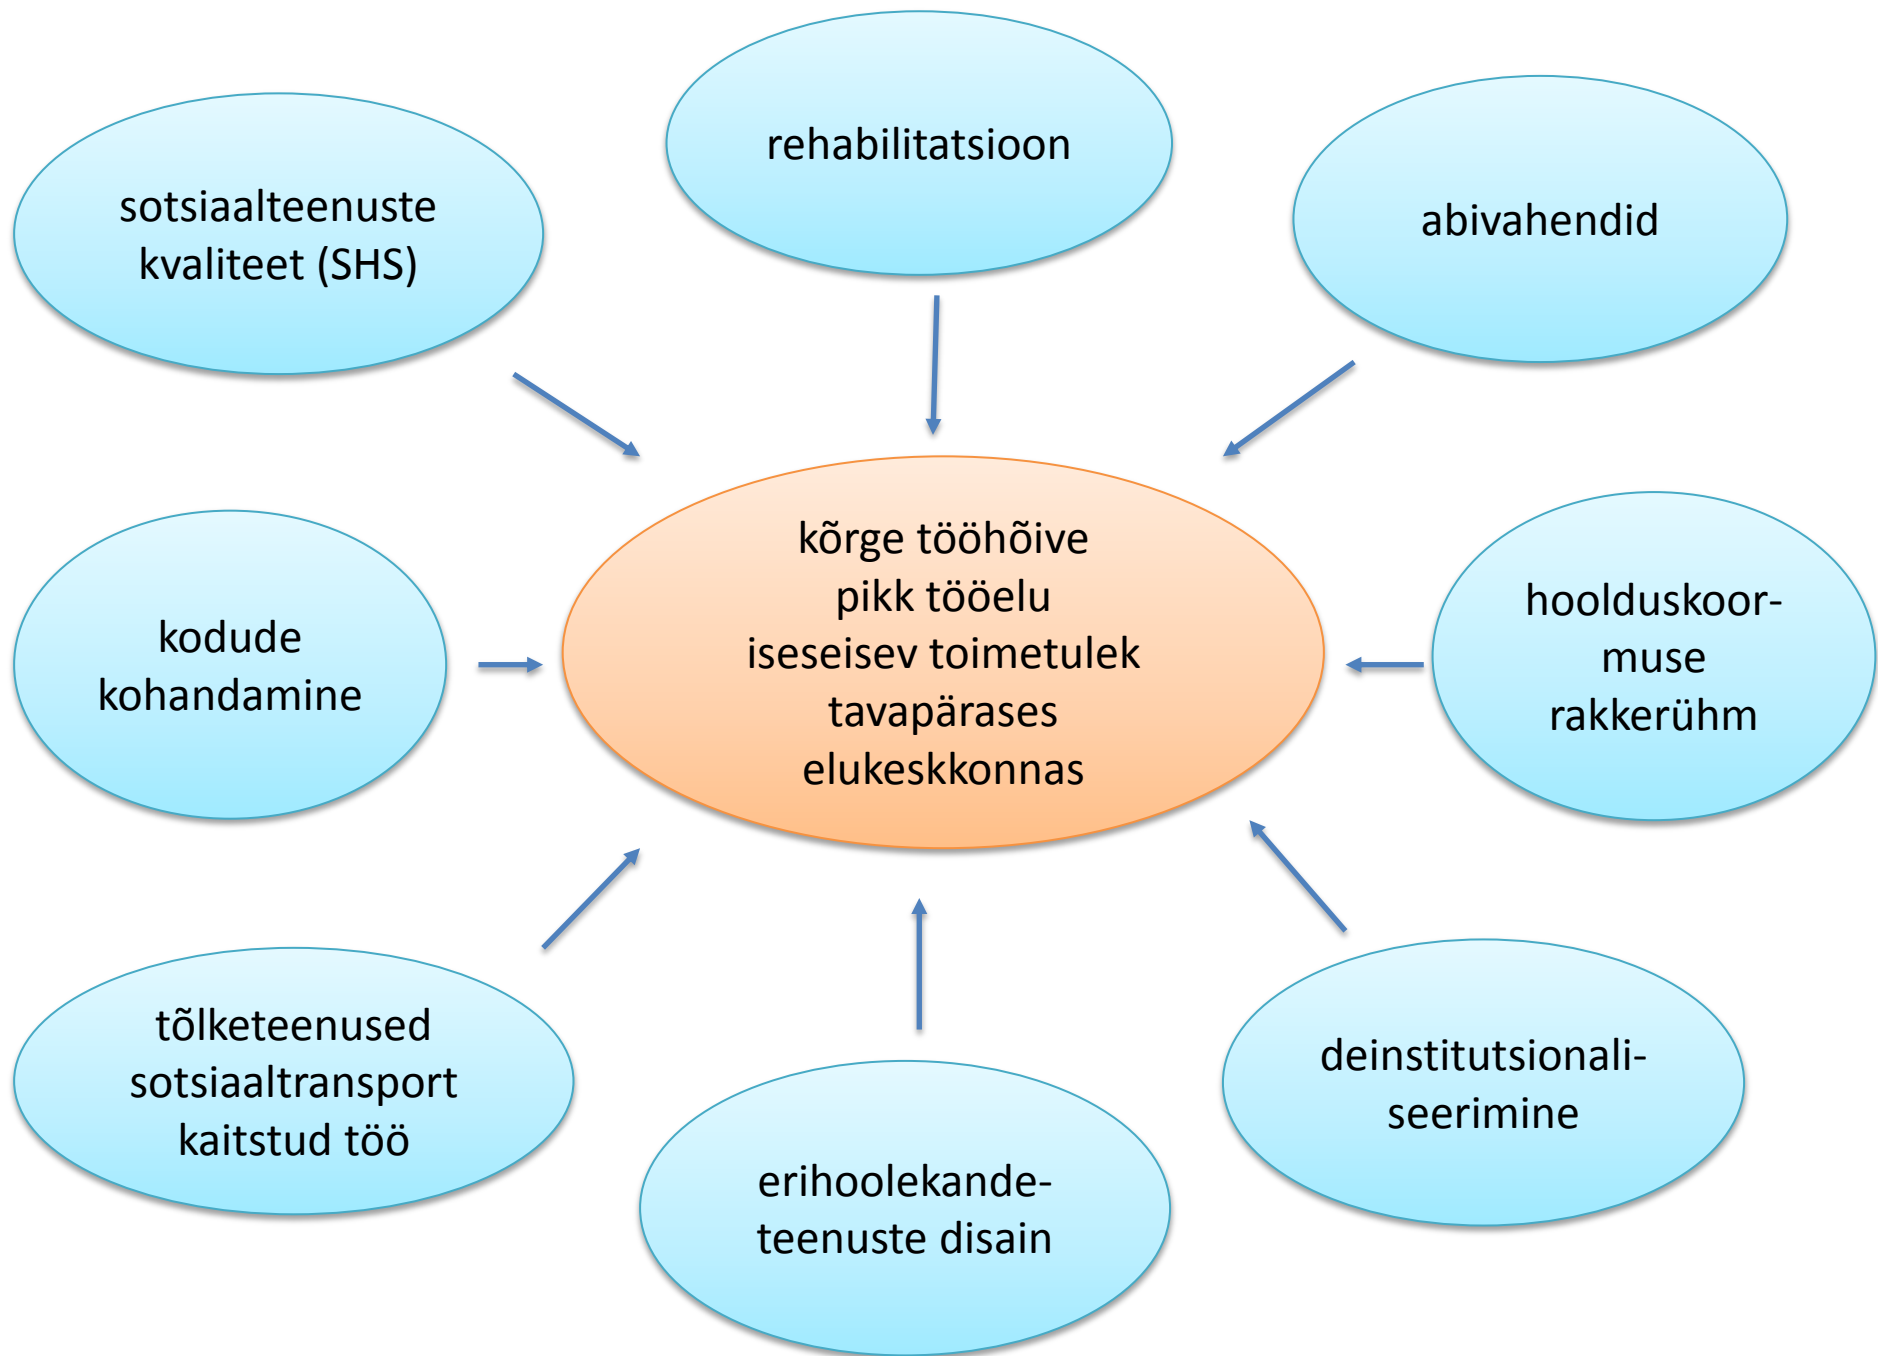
sotsiaalteenuste kvaliteet (SHS)

rehabilitatsioon

abivahendid

kodude kohandamine

kõrge tööhõive
pikk tööelu
iseseisev toimetulek tavapärases elukeskkonnas

hoolduskoormuse rakkerühm

tõlketeenused
sotsiaaltransport
kaitstud töö

erihoolekandeteenuste disain

deinstitutsionaliseerimine